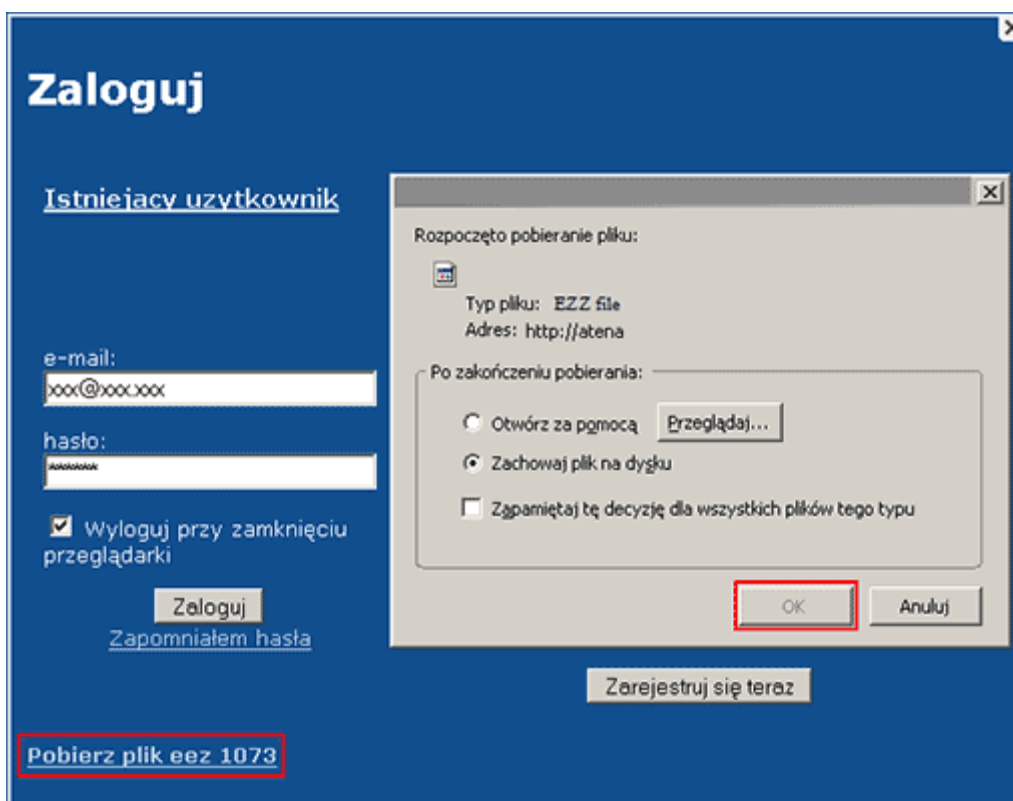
Zaloguj

Istniejacy uzytkownik

e-mail:
xxx@xxx.xxx

hasło:
\*\*\*\*\*\*\*

Wyloguj przy zamknięciu przeglądarki

Zaloguj

Zapomniałem hasła

Pobierz plik eez 1073

Rozpoczęto pobieranie pliku:

Typ pliku: EZZ file
Adres: http://atena

Po zakończeniu pobierania:

Otwórz za pomocą Przeglądaj...

Zachowaj plik na dysku

Zapamiętaj tę decyzję dla wszystkich plików tego typu

OK Anuluj

Zarejestruj się teraz